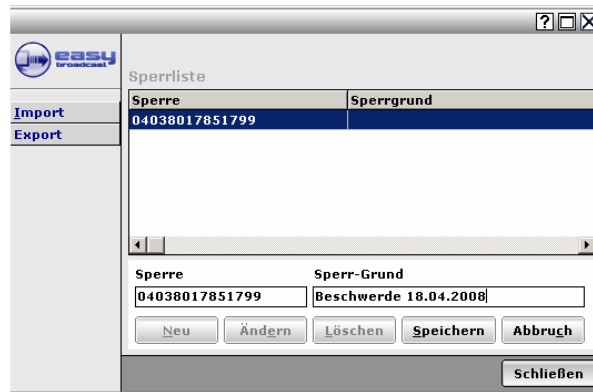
easy broadcast

Sperrliste

Import
Export

| Sperre | Sperrgrund |
|---|---|
| 04038017851799 | |

Sperre
04038017851799

Sperr-Grund
Beschwerde 18.04.2008

Neu
Ändern
Löschen
Speichern
Abbruch

Schließen